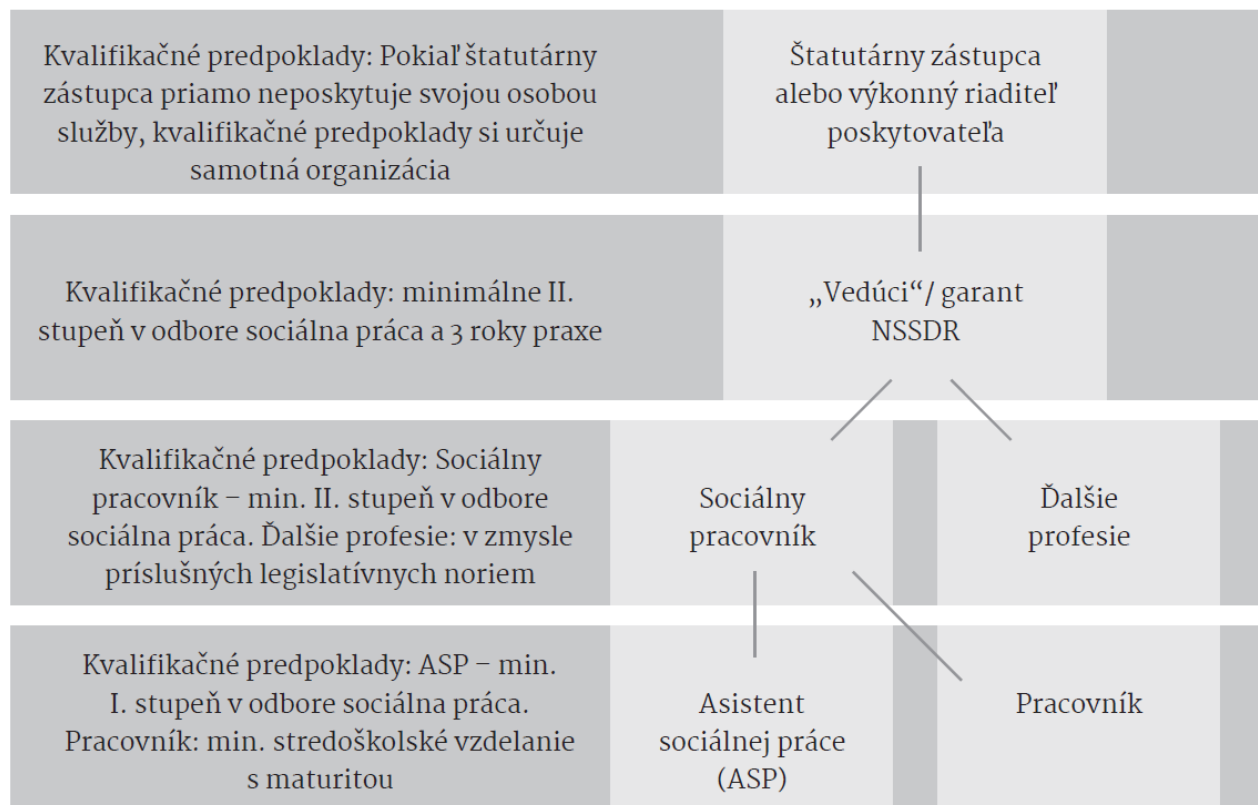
Kvalifikačné predpoklady: Pokiaľ štatutárny zástupca priamo neposkytuje svojou osobou služby, kvalifikačné predpoklady si určuje samotná organizácia

Štatutárny zástupca alebo výkonný riaditeľ poskytovateľa

Kvalifikačné predpoklady: minimálne II. stupeň v odbore sociálna práca a 3 roky praxe

„Vedúci"/ garant NSSDR

Kvalifikačné predpoklady: Sociálny pracovník – min. II. stupeň v odbore sociálna práca. Ďalšie profesie: v zmysle príslušných legislatívnych noriem

Sociálny pracovník

Ďalšie profesie

Kvalifikačné predpoklady: ASP – min. I. stupeň v odbore sociálna práca. Pracovník: min. stredoškolské vzdelanie s maturitou

Asistent sociálnej práce (ASP)

Pracovník